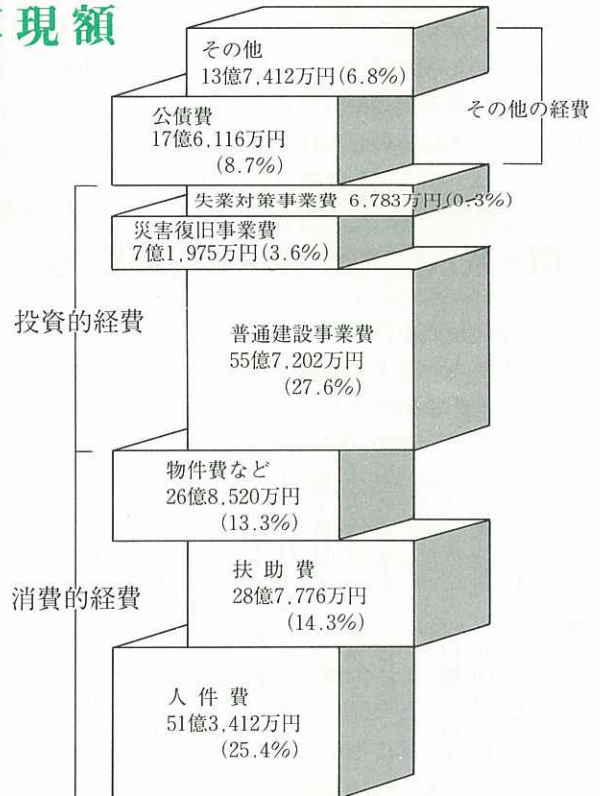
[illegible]現額

その他
13億7,412万円(6.8%)

公債費
17億6,116万円
(8.7%)

その他の経費

失業対策事業費 6,783万円(0.3%)

災害復旧事業費
7億1,975万円(3.6%)

投資的経費

普通建設事業費
55億7,202万円
(27.6%)

物件費など
26億8,520万円
(13.3%)

消費的経費

扶助費
28億7,776万円
(14.3%)

人件費
51億3,412万円
(25.4%)